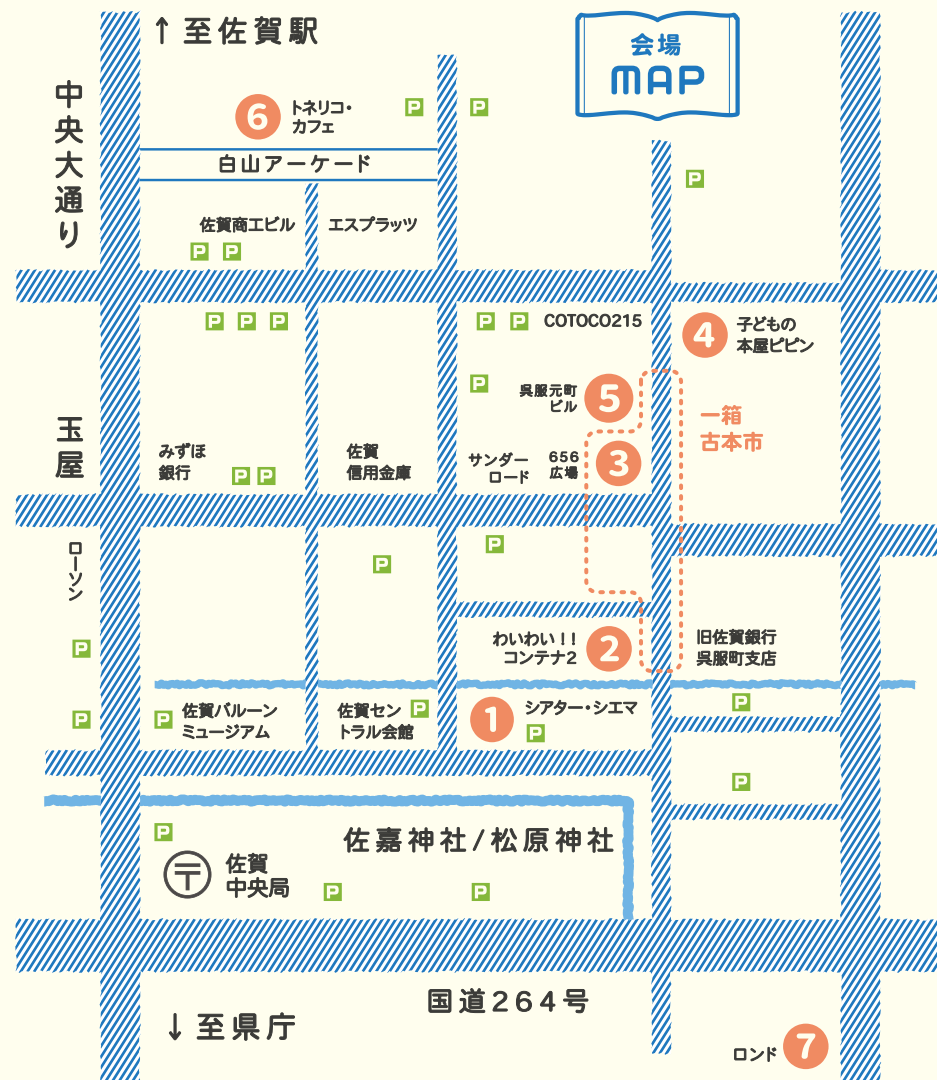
↑ 至佐賀駅

会場
MAP

中央大通り

6 トネリコ・カフェ

P P

白山アーケード

P

佐賀商工ビル
P P

エスプラッツ

P P P

P P COTOCO215

4 子どもの本屋ピピン

P 呉服元町ビル 5

一箱古本市

玉屋

みずほ銀行 P P

佐賀信用金庫

サンダーロード 656広場 3

ローソン

P

P

P

わいわい!!コンテナ2 2

旧佐賀銀行呉服町支店

P

P 佐賀バルーンミュージアム

佐賀セントラル会館 P

1 シアター・シエマ P

P

P

佐嘉神社/松原神社

P

佐賀中央局

P P

国道264号

↓ 至県庁

ロンド 7